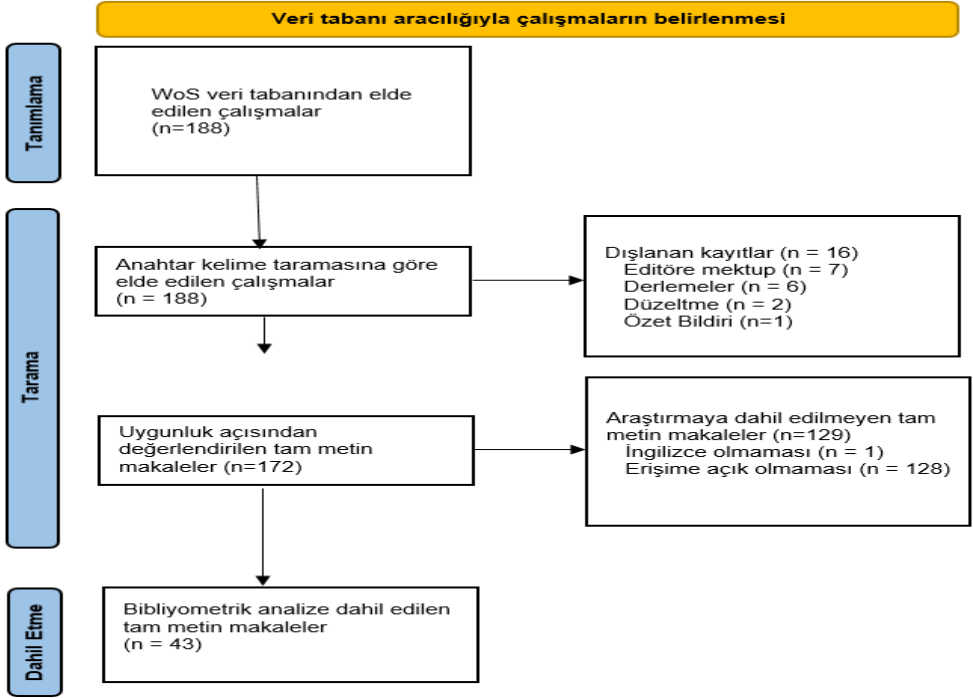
Veri tabanı aracılığıyla çalışmaların belirlenmesi

Tanımlama

WoS veri tabanından elde edilen çalışmalar (n=188)

Tarama

Anahtar kelime taramasına göre elde edilen çalışmalar (n = 188)

Dışlanan kayıtlar (n = 16)
Editöre mektup (n = 7)
Derlemeler (n = 6)
Düzeltme (n = 2)
Özet Bildiri (n=1)

Uygunluk açısından değerlendirilen tam metin makaleler (n=172)

Araştırmaya dahil edilmeyen tam metin makaleler (n=129)
İngilizce olmaması (n = 1)
Erişime açık olmaması (n = 128)

Dahil Etme

Bibliyometrik analize dahil edilen tam metin makaleler (n = 43)